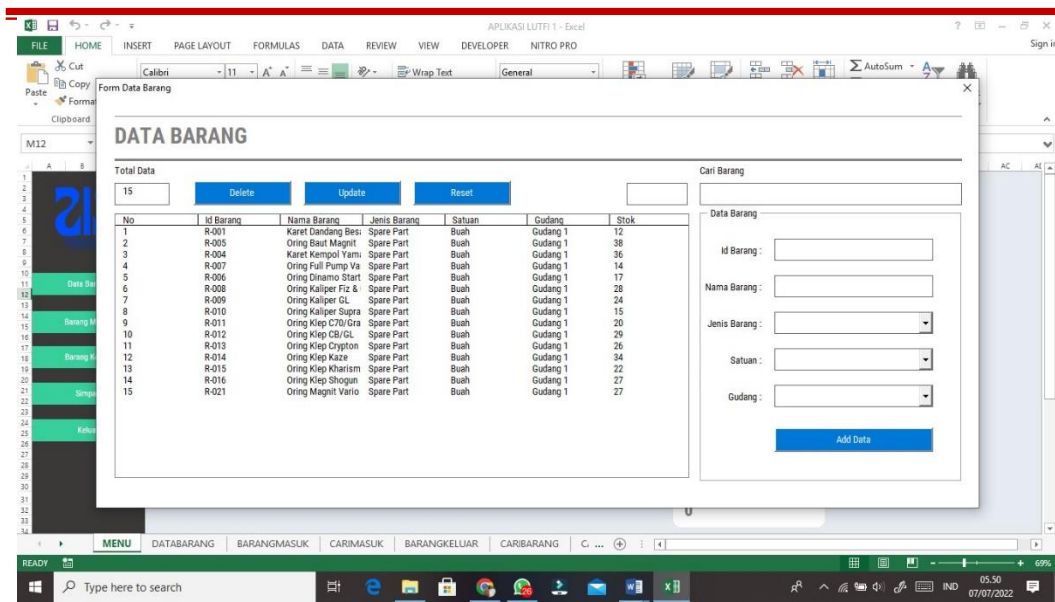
APLIKASI LUTFI 1 - Excel

FILE HOME INSERT PAGE LAYOUT FORMULAS DATA REVIEW VIEW DEVELOPER NITRO PRO Sign in

Cut Copy Format Paste Clipboard Calibri 11 Wrap Text General AutoSum

M12

Form Data Barang

DATA BARANG

Total Data

15

Delete Update Reset

Cari Barang

| No | Id Barang | Nama Barang | Jenis Barang | Satuan | Gudang | Stok |
|---|---|---|---|---|---|---|
| 1 | R-001 | Karet Dandang Besi | Spare Part | Buah | Gudang 1 | 12 |
| 2 | R-005 | Oring Baut Magnit | Spare Part | Buah | Gudang 1 | 38 |
| 3 | R-004 | Karet Kempol Yama | Spare Part | Buah | Gudang 1 | 36 |
| 4 | R-007 | Oring Full Pump Va | Spare Part | Buah | Gudang 1 | 14 |
| 5 | R-006 | Oring Dinamo Start | Spare Part | Buah | Gudang 1 | 17 |
| 6 | R-008 | Oring Kaliper Fiz & | Spare Part | Buah | Gudang 1 | 28 |
| 7 | R-009 | Oring Kaliper GL | Spare Part | Buah | Gudang 1 | 24 |
| 8 | R-010 | Oring Kaliper Supra | Spare Part | Buah | Gudang 1 | 15 |
| 9 | R-011 | Oring Klep C70/Gra | Spare Part | Buah | Gudang 1 | 20 |
| 10 | R-012 | Oring Klep CB/GL | Spare Part | Buah | Gudang 1 | 29 |
| 11 | R-013 | Oring Klep Crypton | Spare Part | Buah | Gudang 1 | 26 |
| 12 | R-014 | Oring Klep Kaze | Spare Part | Buah | Gudang 1 | 34 |
| 13 | R-015 | Oring Klep Kharism | Spare Part | Buah | Gudang 1 | 22 |
| 14 | R-016 | Oring Klep Shogun | Spare Part | Buah | Gudang 1 | 27 |
| 15 | R-021 | Oring Magnit Vario | Spare Part | Buah | Gudang 1 | 27 |

Data Barang

Id Barang :

Nama Barang :

Jenis Barang :

Satuan :

Gudang :

Add Data

Data Ba
Barang M
Barang K
Simpa
Kelu

MENU DATABARANG BARANGMASUK CARIMASUK BARANGKELUAR CARIBARANG C ...

READY 69%

Type here to search

IND 05.50 07/07/2022